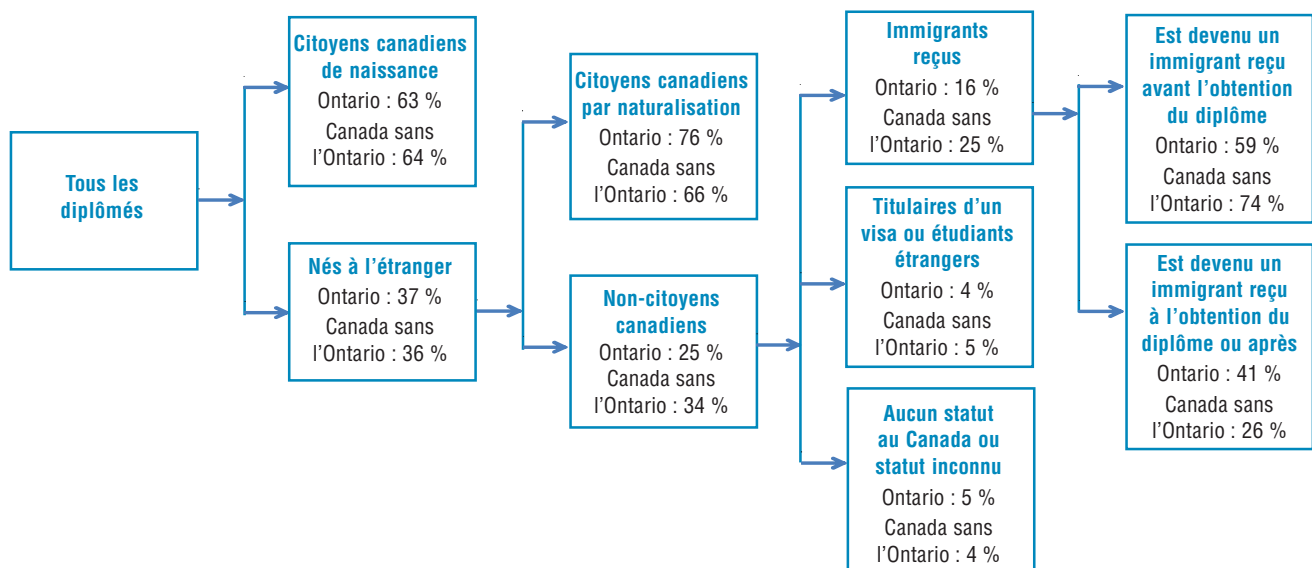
Tous les diplômés

Citoyens canadiens de naissance
Ontario : 63 %
Canada sans l'Ontario : 64 %

Nés à l'étranger
Ontario : 37 %
Canada sans l'Ontario : 36 %

Citoyens canadiens par naturalisation
Ontario : 76 %
Canada sans l'Ontario : 66 %

Non-citoyens canadiens
Ontario : 25 %
Canada sans l'Ontario : 34 %

Immigrants reçus
Ontario : 16 %
Canada sans l'Ontario : 25 %

Titulaires d'un visa ou étudiants étrangers
Ontario : 4 %
Canada sans l'Ontario : 5 %

Aucun statut au Canada ou statut inconnu
Ontario : 5 %
Canada sans l'Ontario : 4 %

Est devenu un immigrant reçu avant l'obtention du diplôme
Ontario : 59 %
Canada sans l'Ontario : 74 %

Est devenu un immigrant reçu à l'obtention du diplôme ou après
Ontario : 41 %
Canada sans l'Ontario : 26 %